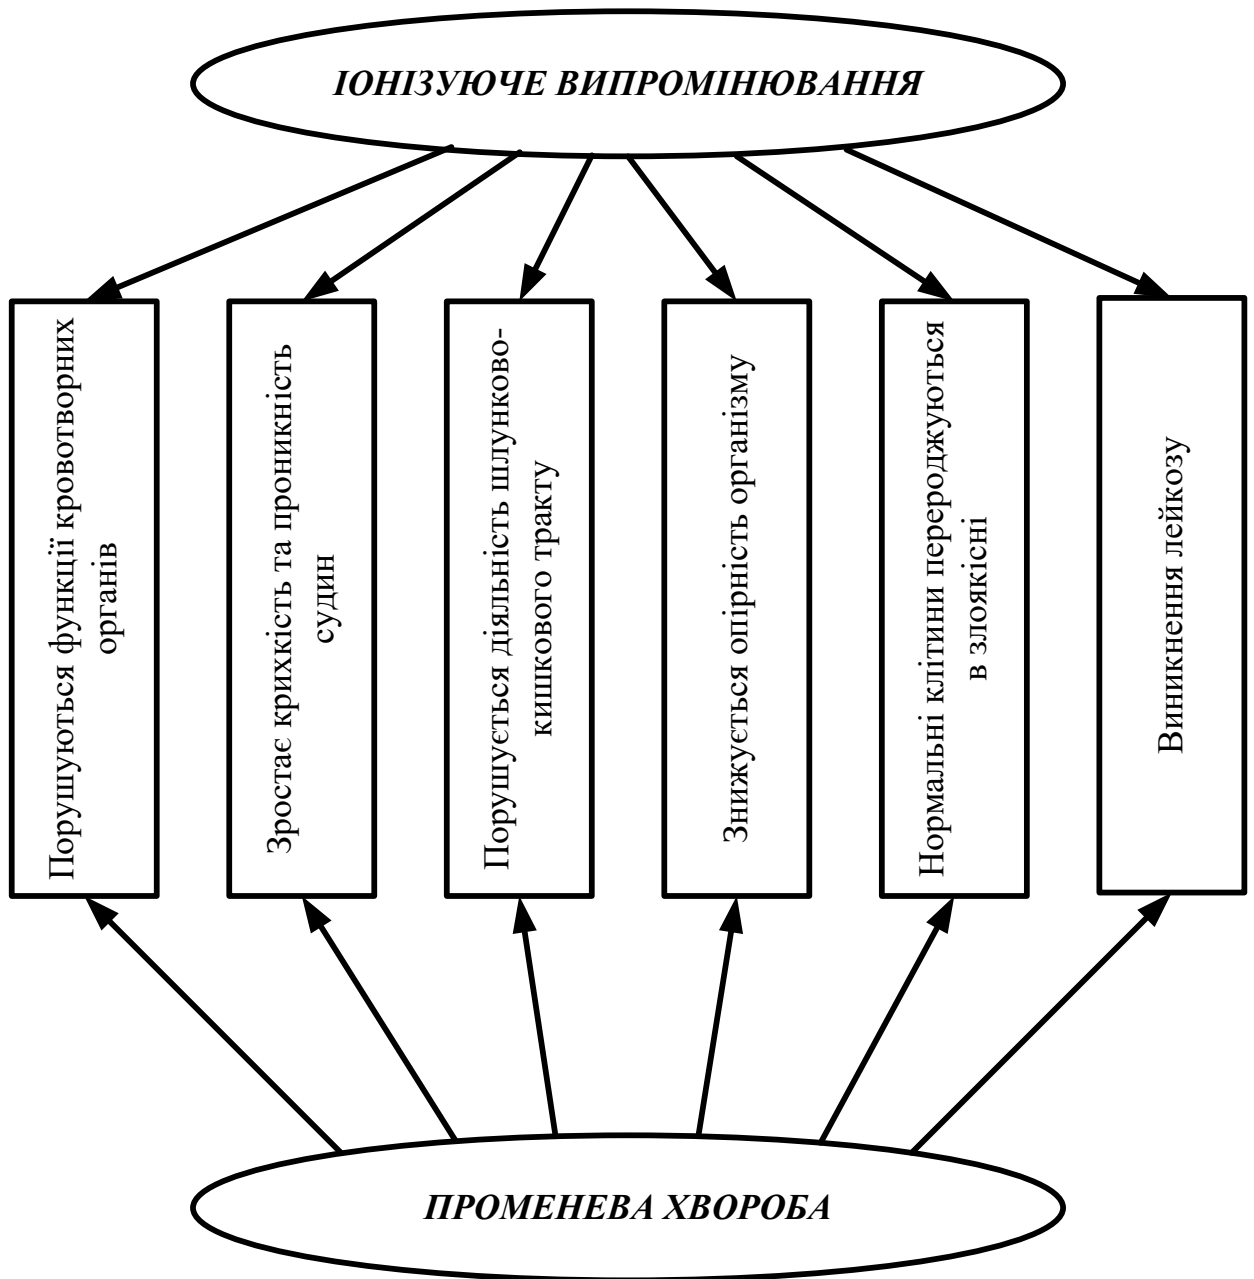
ІОНІЗУЮЧЕ ВИПРОМІНЮВАННЯ

Порушуються функції кровотворних органів

Зростає крихкість та проникність судин

Порушується діяльність шлунково-кишкового тракту

Знижується опірність організму

Нормальні клітини перероджуються в злоякісні

Виникнення лейкозу

ПРОМЕНЕВА ХВОРОБА